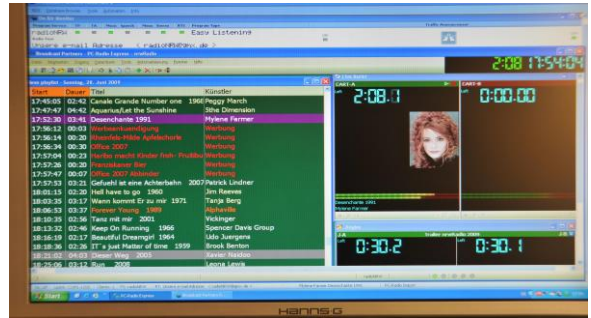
radioRMW
Easy Listening
Unsere email Adresse < radioRMW@mv.de >
Broadcast Partners - PC-Radio Express
2:08 17:54:04

Start | Dauer | Titel | Künstler
17:45:05 | 02:42 | Canale Grande Number one 1966 | Peggy March
17:47:47 | 04:42 | Aquarius/Let the Sunshine | 5the Dimension
17:52:30 | 03:41 | Desenchante 1991 | Mylene Farmer
17:56:12 | 00:03 | Werbeankuendigung | Werbung
17:56:14 | 00:20 | Freundin Hilde Apfelschorle | Werbung
17:56:34 | 00:30 | Office 2007 | Werbung
17:57:04 | 00:23 | Haribo macht Kinder froh | Werbung
17:57:26 | 00:20 | Franziskaner Bier | Werbung
17:57:47 | 00:07 | Office 2007 Abbinder | Werbung
17:57:53 | 03:21 | Gefuehl ist eine Achterbahn 2007 | Patrick Lindner
18:01:15 | 02:30 | Hell have to go 1960 | Jim Reeves
18:03:35 | 03:17 | Wann kommt Er zu mir 1971 | Tanja Berg
18:06:53 | 03:37 | Forever Young 1989 | Alphaville
18:10:30 | 02:56 | Tanz mit mir 2001 | Vickinger
18:13:32 | 02:46 | Keep On Running 1966 | Spencer Davis Group
18:16:19 | 02:17 | Beautiful Dreamgirl 1964 | Udo Juergens
18:18:36 | 02:26 | It's just Matter of time 1959 | Brook Benton
18:21:02 | 04:03 | Dieser Weg 2005 | Xavier Naidoo
18:25:05 | 03:12 | Run 2008 | Leona Lewis

CART-A
2:08.1
CART-B
0:00.00
Desenchante 1991
Mylene Farmer
0:30.2
0:30.1
Start
HANNS G